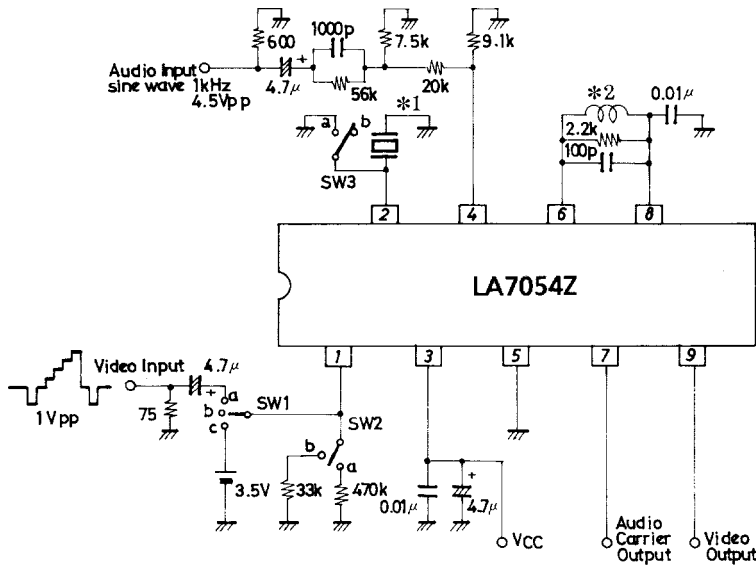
600
1000p
7.5k
9.1k
Audio Input
sine wave 1kHz
4.5Vp p
+
4.7μ
56k
20k
*1
a
b
SW3
*2
0.01μ
2.2k
100p
2
4
6
8
LA7054Z
1
3
5
7
9
Video Input
4.7μ
+
a
b
c
1Vpp
75
SW1
SW2
b
a
3.5V
33k
470k
0.01μ
+
4.7μ
VCC
Audio Carrier Output
Video Output